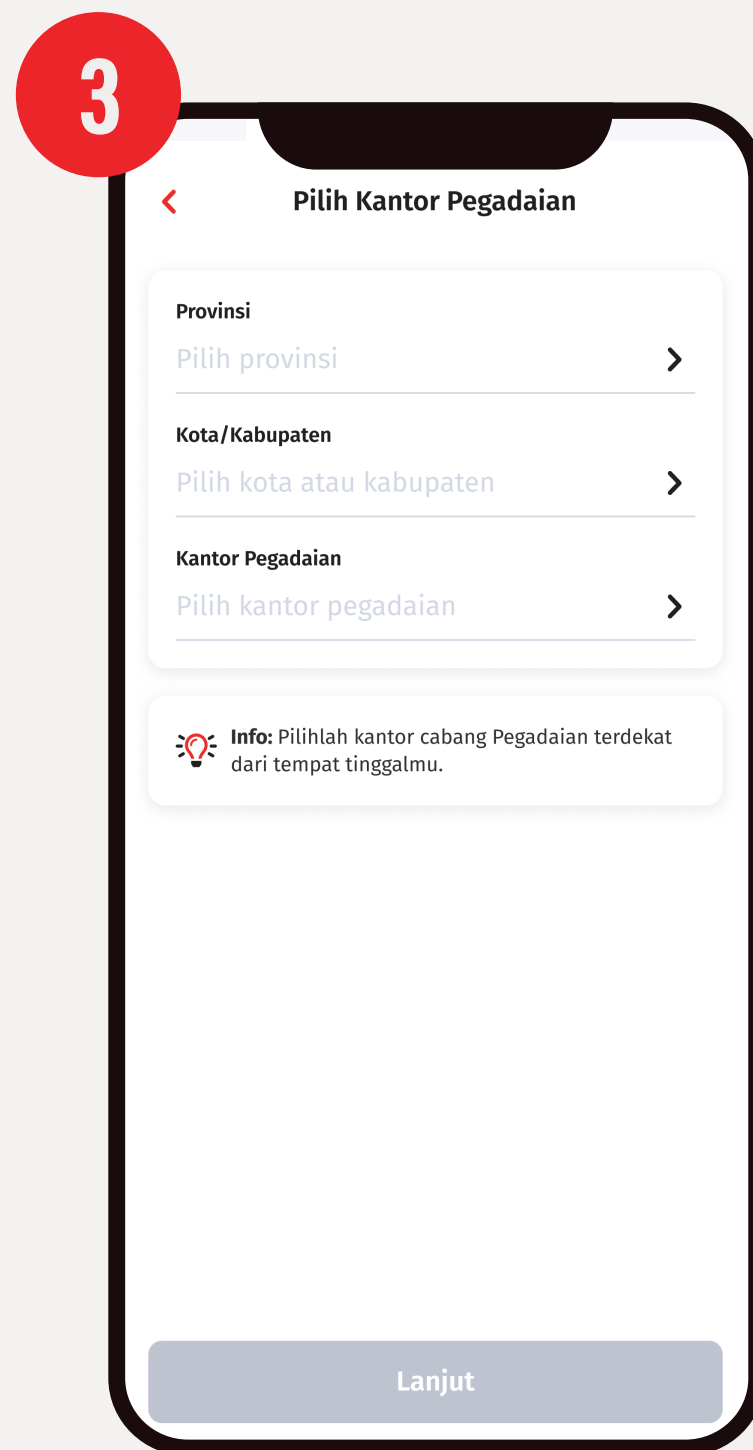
3

Pilih Kantor Pegadaian

Provinsi
Pilih provinsi

Kota/Kabupaten
Pilih kota atau kabupaten

Kantor Pegadaian
Pilih kantor pegadaian

Info: Pilihlah kantor cabang Pegadaian terdekat dari tempat tinggalmu.

Lanjut